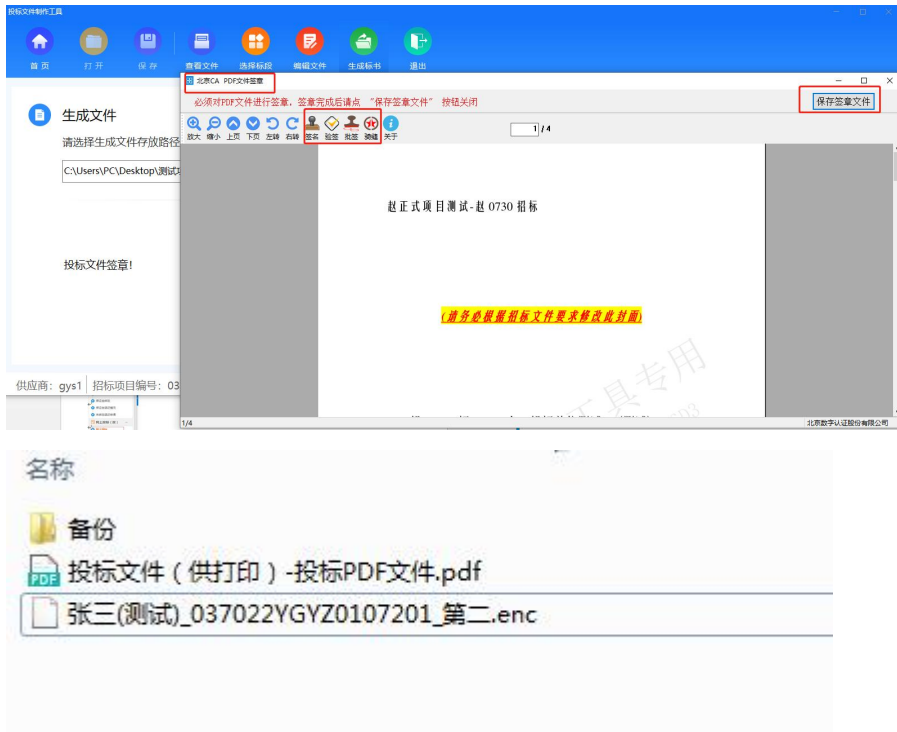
投标文件制作工具

首页 打开 保存 查看文件 选择标段 编辑文件 生成标书 退出

北京CA PDF文件签章

必须对PDF文件进行签章，签章完成后请点 "保存签章文件" 按钮关闭

保存签章文件

放大 缩小 上页 下页 左转 右转 签名 验签 批签 骑缝 关于

1 / 4

生成文件

请选择生成文件存放路径

C:\Users\PC\Desktop\测试

投标文件签章!

赵正式项目测试-赵 0730 招标

(请务必根据招标文件要求修改此封面)

工具专用

供应商：gys1 招标项目编号：03

1/4

北京数字认证股份有限公司

名称

备份

投标文件（供打印）-投标PDF文件.pdf

张三(测试)_037022YGYZ0107201_第二.enc